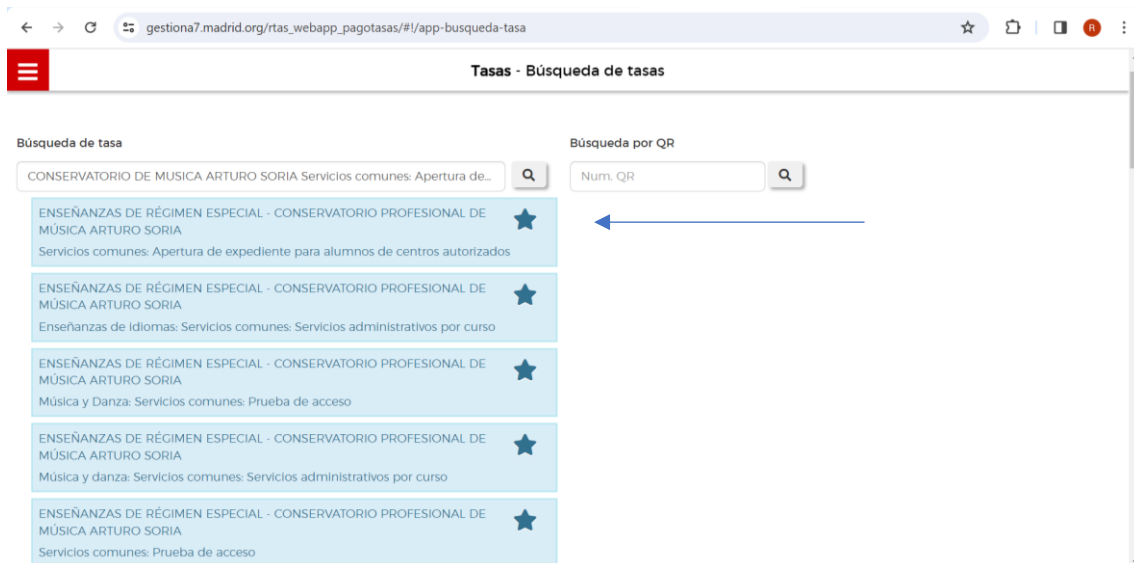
gestiona7.madrid.org/rtas_webapp_pagotasas/#!/app-busqueda-tasa

R

Tasas - Búsqueda de tasas

Búsqueda de tasa

CONSERVATORIO DE MUSICA ARTURO SORIA Servicios comunes: Apertura de...

Búsqueda por QR

Num. QR

ENSEÑANZAS DE RÉGIMEN ESPECIAL - CONSERVATORIO PROFESIONAL DE MÚSICA ARTURO SORIA
Servicios comunes: Apertura de expediente para alumnos de centros autorizados

ENSEÑANZAS DE RÉGIMEN ESPECIAL - CONSERVATORIO PROFESIONAL DE MÚSICA ARTURO SORIA
Enseñanzas de idiomas: Servicios comunes: Servicios administrativos por curso

ENSEÑANZAS DE RÉGIMEN ESPECIAL - CONSERVATORIO PROFESIONAL DE MÚSICA ARTURO SORIA
Música y Danza: Servicios comunes: Prueba de acceso

ENSEÑANZAS DE RÉGIMEN ESPECIAL - CONSERVATORIO PROFESIONAL DE MÚSICA ARTURO SORIA
Música y danza: Servicios comunes: Servicios administrativos por curso

ENSEÑANZAS DE RÉGIMEN ESPECIAL - CONSERVATORIO PROFESIONAL DE MÚSICA ARTURO SORIA
Servicios comunes: Prueba de acceso